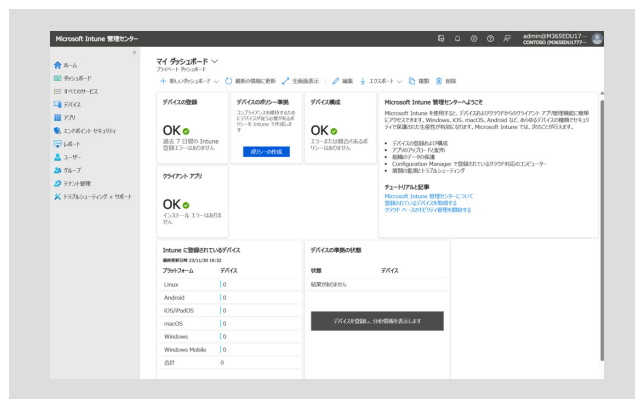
Microsoft Intune 管理センター

admin@M365EDU17...
CONTOSO (M365EDU177...

ホーム
ダッシュボード
すべてのサービス
デバイス
アプリ
エンドポイント セキュリティ
レポート
ユーザー
グループ
テナント管理
トラブルシューティング + サポート

マイ ダッシュボード
プライベート ダッシュボード

+ 新しいダッシュボード | 最新の情報に更新 | 全画面表示 | 編集 | エクスポート | 複製 | 削除

デバイスの登録
OK
過去 7 日間の Intune 登録エラーはありません

デバイスのポリシー準拠
コンプライアンスを維持するためにデバイスが従う必要があるポリシーを Intune で作成します
ポリシーの作成

デバイス構成
OK
エラーまたは競合のあるポリシーはありません

Microsoft Intune 管理センターへようこそ
Microsoft Intune を使用すると、デバイスおよびクラウドからのクライアント アプリ管理機能に簡単にアクセスできます。Windows、iOS、macOS、Android など、あらゆるデバイスの種類でセキュリティで保護された生産性が有効になります。Microsoft Intune では、次のことが行えます。

• デバイスの登録および構成
• アプリのアップロードと配布
• 組織のデータの保護
• Configuration Manager で登録されているクラウド対応のコンピューター
• 展開の監視とトラブルシューティング

チュートリアルと記事
Microsoft Intune 管理センターについて
登録されているデバイスを取得する
クラウド ベースのモビリティ管理を開始する

クライアント アプリ
OK
インストール エラーはありません

Intune に登録されているデバイス
最終更新日時 23/11/30 16:32

| プラットフォーム | デバイス |
|---|---|
| Linux | 0 |
| Android | 0 |
| iOS/iPadOS | 0 |
| macOS | 0 |
| Windows | 0 |
| Windows Mobile | 0 |
| 合計 | 0 |

デバイスの準拠の状態

| 状態 | デバイス |
|---|---|
| 結果がありません | |

デバイスを登録し、分析情報を表示します